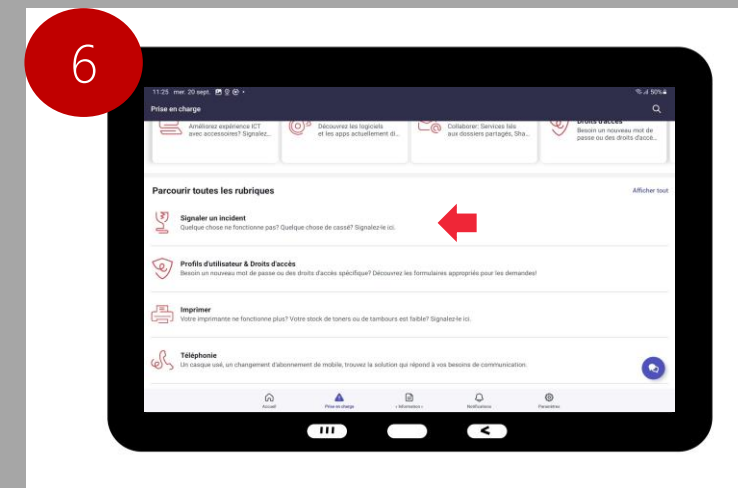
6

11:25 mer. 20 sept. • 50%

Prise en charge

Améliorez expérience ICT avec accessoires? Signalez...

Découvrez les logiciels et les apps actuellement di...

Collaborer: Services liés aux dossiers partagés, Sha...

Droits d'accès
Besoin un nouveau mot de passe ou des droits d'accès...

Parcourir toutes les rubriques

Afficher tout

Signaler un incident
Quelque chose ne fonctionne pas? Quelque chose de cassé? Signalez-le ici.

Profils d'utilisateur & Droits d'accès
Besoin un nouveau mot de passe ou des droits d'accès spécifique? Découvrez les formulaires approprié pour les demandes!

Imprimer
Votre imprimante ne fonctionne plus? Votre stock de toners ou de tambours est faible? Signalez-le ici.

Téléphonie
Un casque usé, un changement d'abonnement de mobile, trouvez la solution qui répond à vos besoins de communication.

Accueil

Prise en charge

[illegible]

Notifications

Paramètres